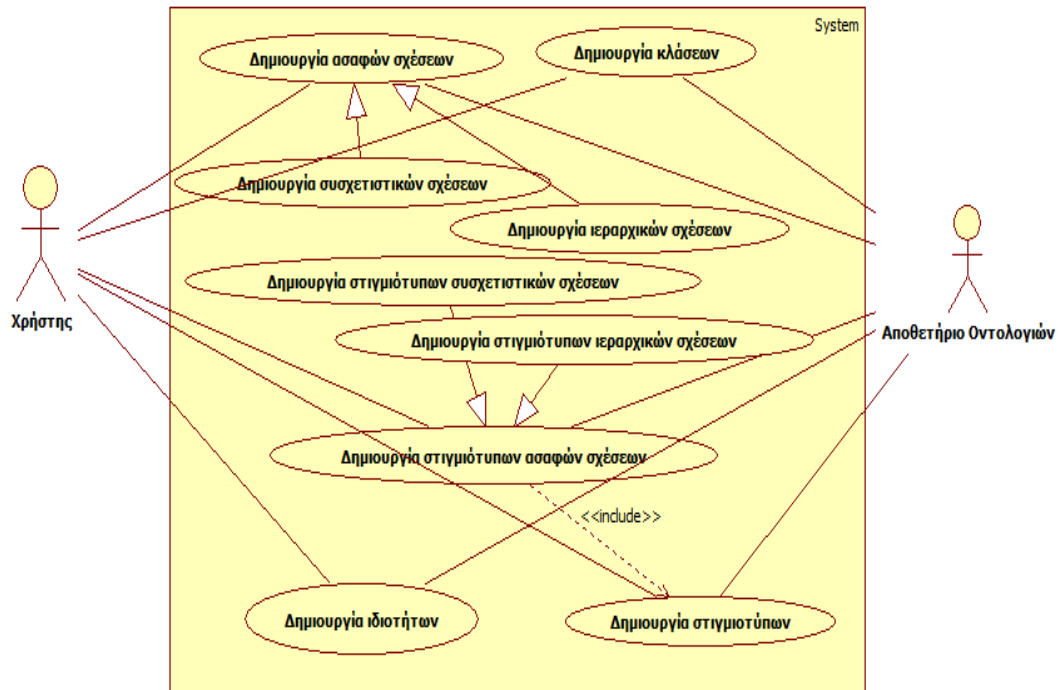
System

Δημιουργία ασαφών σχέσεων

Δημιουργία κλάσεων

Δημιουργία συσχετιστικών σχέσεων

Δημιουργία ιεραρχικών σχέσεων

Δημιουργία στιγμιότυπων συσχετιστικών σχέσεων

Δημιουργία στιγμιότυπων ιεραρχικών σχέσεων

Δημιουργία στιγμιότυπων ασαφών σχέσεων

<<include>>

Δημιουργία ιδιοτήτων

Δημιουργία στιγμιοτύπων

Χρήστης

Αποθετήριο Οντολογιών